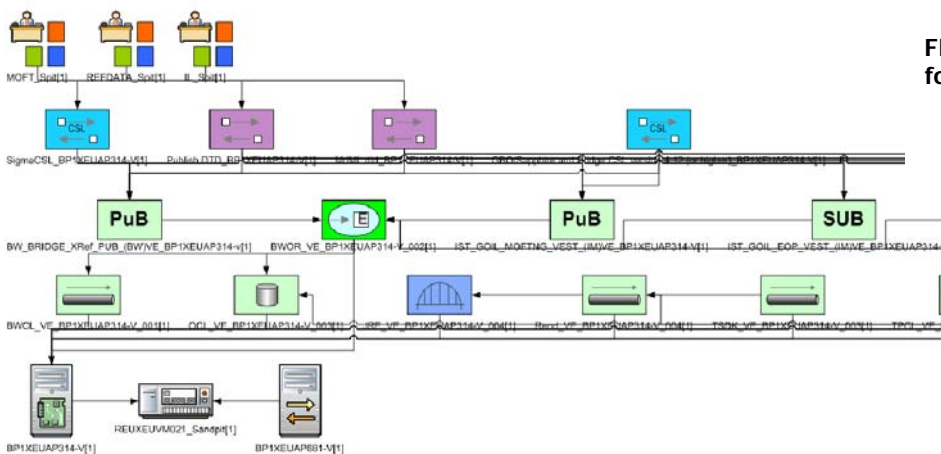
Fl
fo

MOFT_Spit[1]
REFDATA_Spit[1]
IL_Spit[1]

CSL
SigmaCSL_BP1XEUAP314-V[1]
Publish DTD_BP1XEUAP314-V[1]
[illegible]
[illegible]_BP1XEUAP314-V[1]
CSL

PuB
BW_BRIDGE_XRef_PUB_(BW)VE_BP1XEUAP314-v[1]
E
BWOR_VE_BP1XEUAP314-V_002[1]
PuB
IST_GOIL_MOFTNG_VEST_(IM)VE_BP1XEUAP314-V[1]
SUB
IST_GOIL_EOP_VEST_(IM)VE_BP1XEUAP314-

BWOL_VE_BP1XEUAP314-V_001[1]
OCL_VE_BP1XEUAP314-V_003[1]
IRF_VE_BP1XEUAP314-V_006[1]
Recd_VE_BP1XEUAP314-V_004[1]
TSOK_VE_BP1XEUAP314-V_003[1]
TPCL_VE

BP1XEUAP314-V[1]
REUXEUVM021_Sandpit[1]
BP1XEUAP681-V[1]